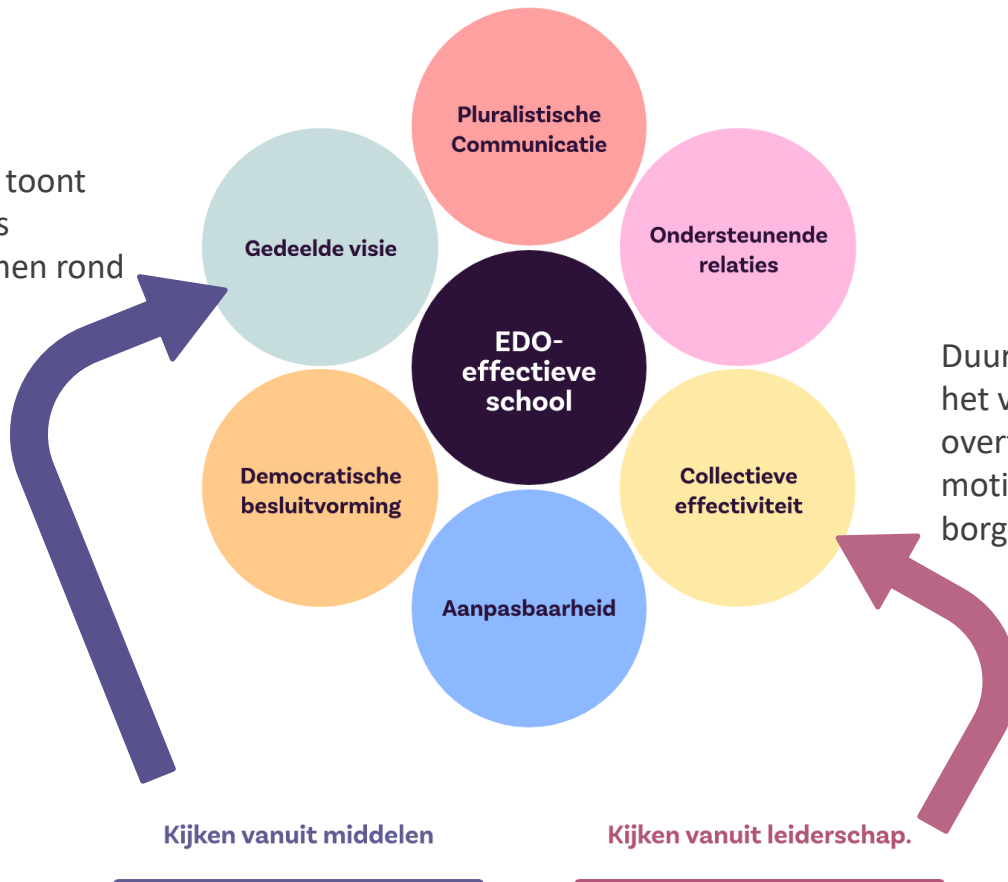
toont
s
nen rond

Pluralistische Communicatie

Gedeelde visie

Ondersteunende relaties

EDO-effectieve school

Duur
het v
overt
moti
borg

Democratische besluitvorming

Collectieve effectiviteit

Aanpasbaarheid

Kijken vanuit middelen

Kijken vanuit leiderschap.